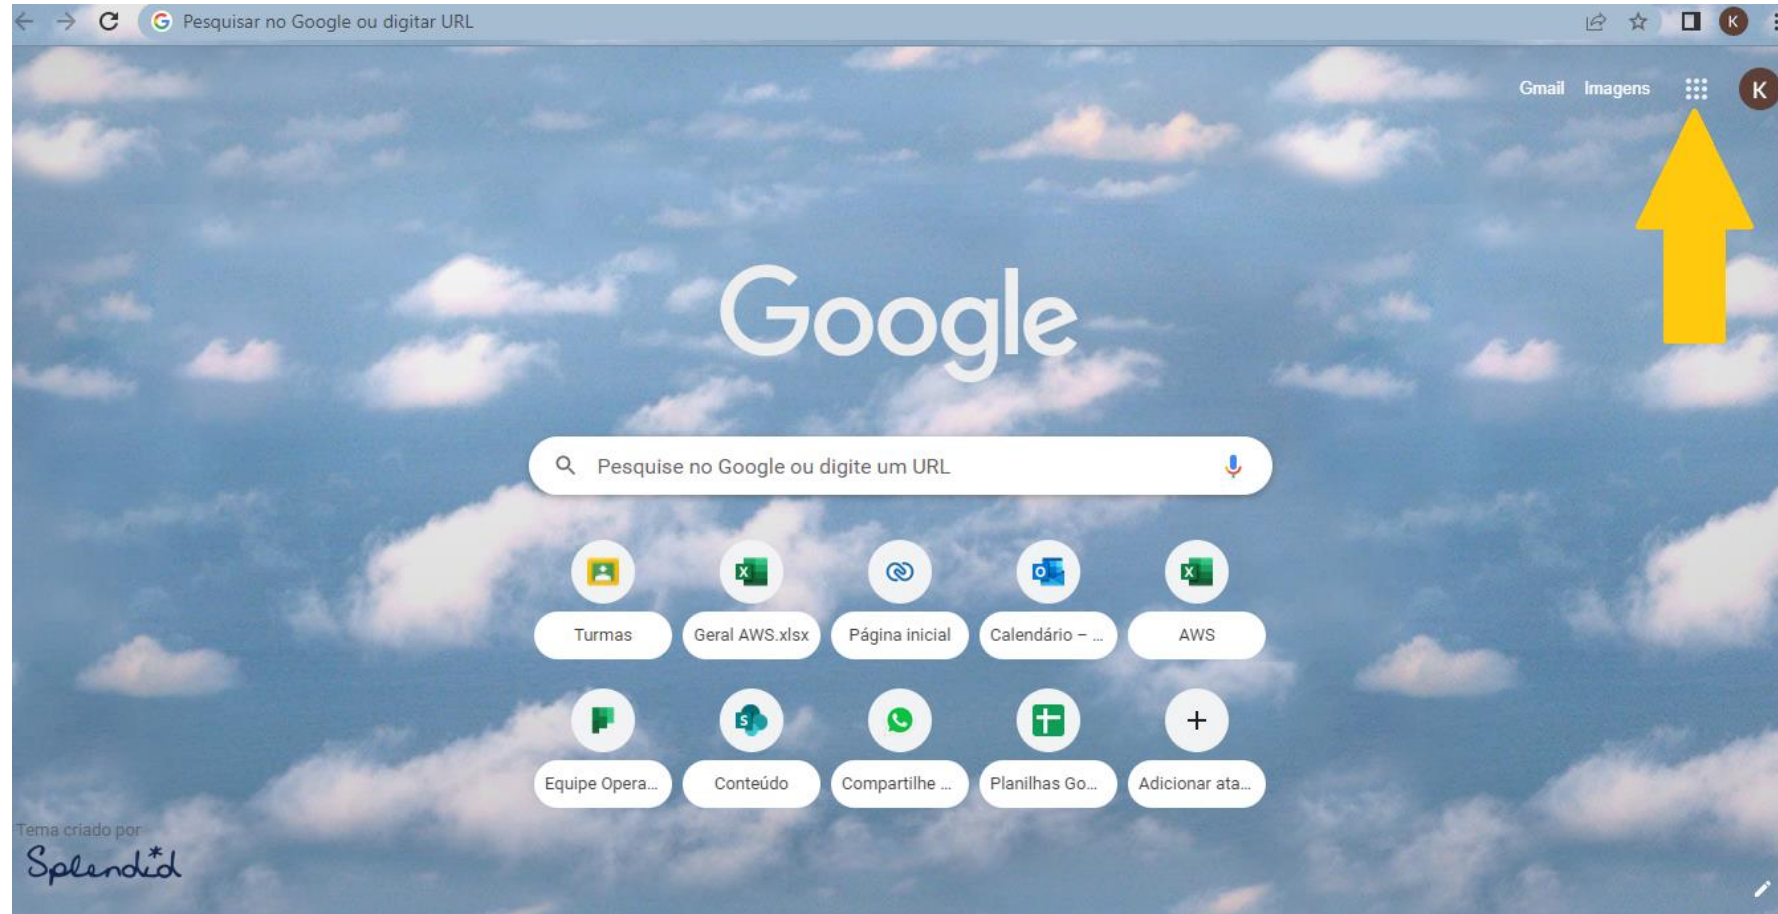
Pesquisar no Google ou digitar URL

K

Gmail Imagens

K

Google

Pesquise no Google ou digite um URL

Turmas

Geral AWS.xlsx

Página inicial

Calendário – ...

AWS

Equipe Opera...

Conteúdo

Compartilhe ...

Planilhas Go...

Adicionar ata...

Tema criado por

Splendid